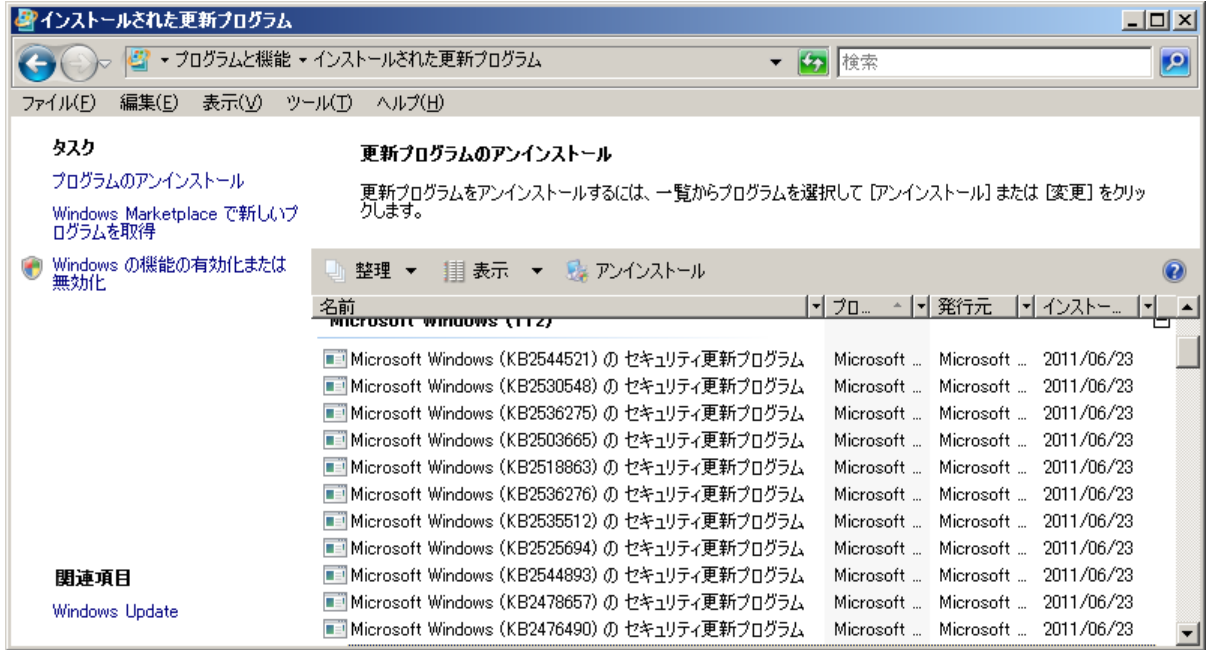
インストールされた更新プログラム

▸ プログラムと機能 ▸ インストールされた更新プログラム

検索

ファイル(F) 編集(E) 表示(V) ツール(T) ヘルプ(H)

タスク

プログラムのアンインストール

Windows Marketplace で新しいプログラムを取得

Windows の機能の有効化または無効化

関連項目

Windows Update

更新プログラムのアンインストール

更新プログラムをアンインストールするには、一覧からプログラムを選択して [アンインストール] または [変更] をクリックします。

整理 ▾ 表示 ▾ アンインストール

| 名前 | プロ... | 発行元 | インストー... |
|---|---|---|---|
| Microsoft Windows (112) | | | |
| Microsoft Windows (KB2544521) の セキュリティ更新プログラム | Microsoft ... | Microsoft ... | 2011/06/23 |
| Microsoft Windows (KB2530548) の セキュリティ更新プログラム | Microsoft ... | Microsoft ... | 2011/06/23 |
| Microsoft Windows (KB2536275) の セキュリティ更新プログラム | Microsoft ... | Microsoft ... | 2011/06/23 |
| Microsoft Windows (KB2503665) の セキュリティ更新プログラム | Microsoft ... | Microsoft ... | 2011/06/23 |
| Microsoft Windows (KB2518863) の セキュリティ更新プログラム | Microsoft ... | Microsoft ... | 2011/06/23 |
| Microsoft Windows (KB2536276) の セキュリティ更新プログラム | Microsoft ... | Microsoft ... | 2011/06/23 |
| Microsoft Windows (KB2535512) の セキュリティ更新プログラム | Microsoft ... | Microsoft ... | 2011/06/23 |
| Microsoft Windows (KB2525694) の セキュリティ更新プログラム | Microsoft ... | Microsoft ... | 2011/06/23 |
| Microsoft Windows (KB2544893) の セキュリティ更新プログラム | Microsoft ... | Microsoft ... | 2011/06/23 |
| Microsoft Windows (KB2478657) の セキュリティ更新プログラム | Microsoft ... | Microsoft ... | 2011/06/23 |
| Microsoft Windows (KB2476490) の セキュリティ更新プログラム | Microsoft ... | Microsoft ... | 2011/06/23 |